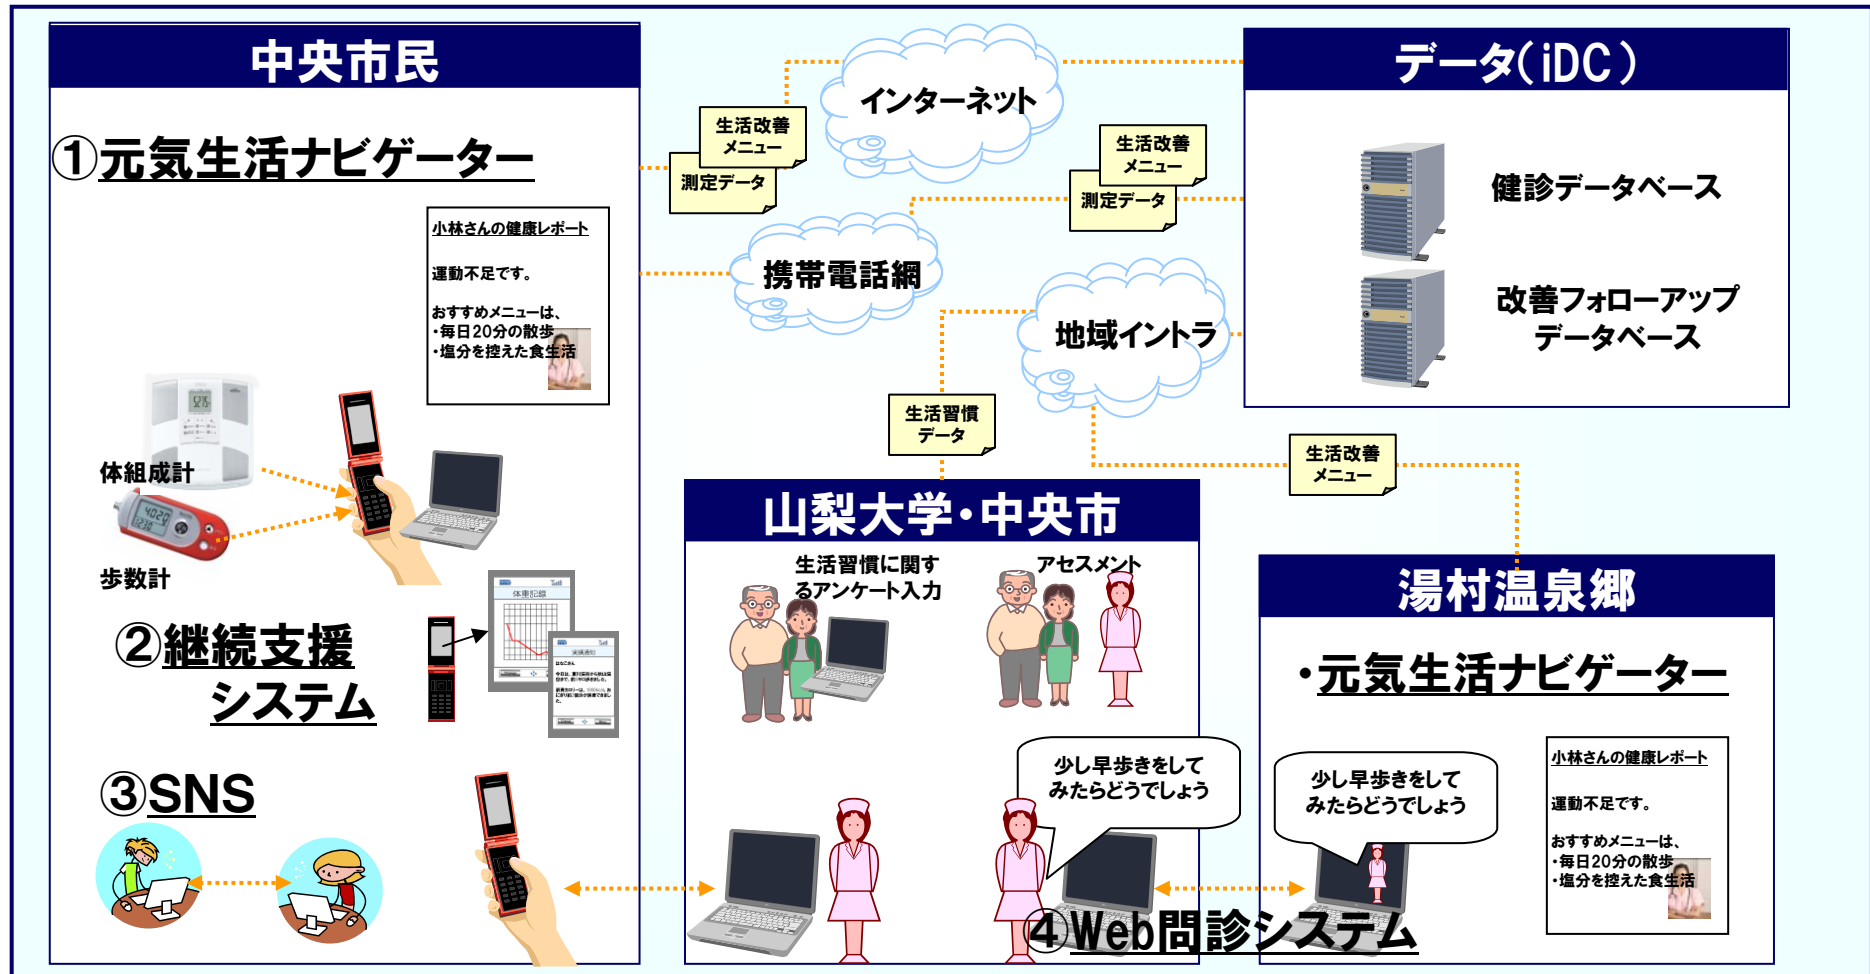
中央市民

①元気生活ナビゲーター

小林さんの健康レポート

運動不足です。

おすすめメニューは、
・毎日20分の散歩
・塩分を控えた食生活

体組成計

歩数計

②継続支援システム

体重記録

③SNS

インターネット

生活改善メニュー

測定データ

携帯電話網

生活改善メニュー

測定データ

地域イントラ

生活習慣データ

データ(iDC)

健診データベース

改善フォローアップデータベース

生活改善メニュー

山梨大学・中央市

生活習慣に関するアンケート入力

アセスメント

少し早歩きをしてみたらどうでしょう

湯村温泉郷

・元気生活ナビゲーター

少し早歩きをしてみたらどうでしょう

小林さんの健康レポート

運動不足です。

おすすめメニューは、
・毎日20分の散歩
・塩分を控えた食生活

④Web問診システム